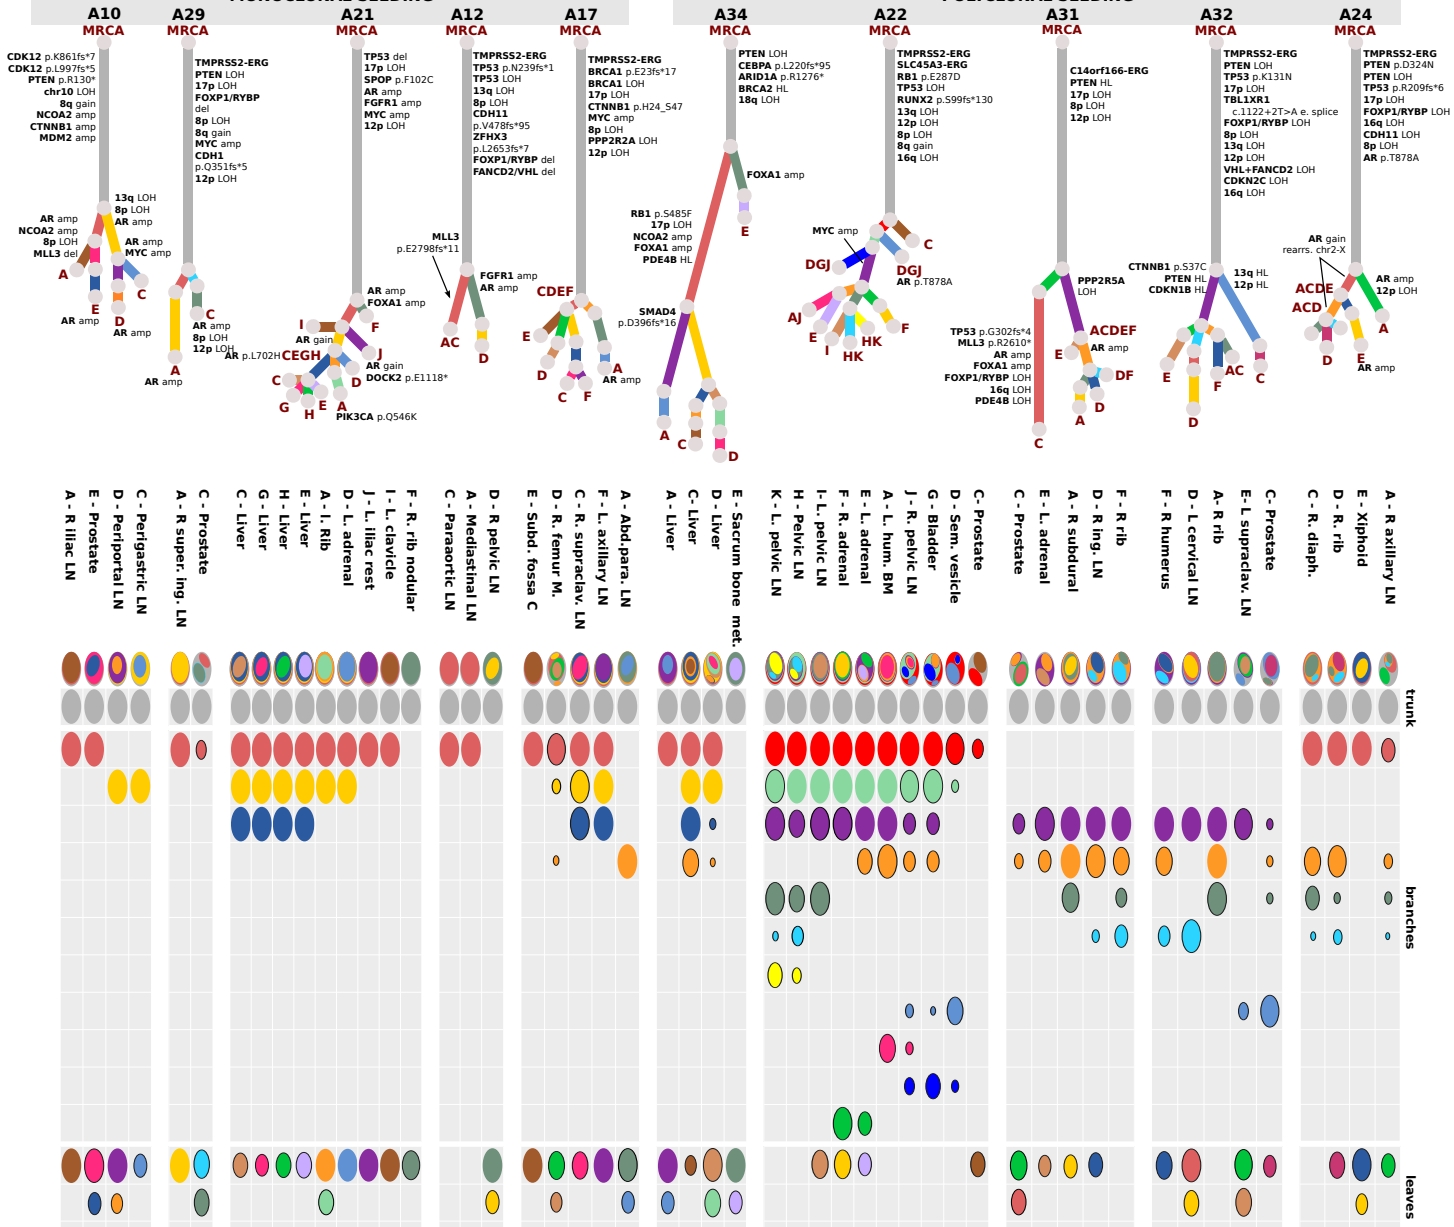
MONOCLONAL SEEDING

POLYCLONAL SEEDING

A10
MRCA
CDK12 p.K861fs*7
CDK12 p.L997fs*5
PTEN p.R130*
chr10 LOH
8q gain
NCOA2 amp
CTNNB1 amp
MDM2 amp
13q LOH
8p LOH
AR amp
AR amp
NCOA2 amp
8p LOH
MLL3 del
AR amp
MYC amp
A
E
AR amp
D
AR amp
C

A29
MRCA
TMPRSS2-ERG
PTEN LOH
17p LOH
FOXP1/RYBP del
8p LOH
8q gain
MYC amp
CDH1 p.Q351fs*5
12p LOH
C
AR amp
8p LOH
12p LOH
A
AR amp

A21
MRCA
TP53 del
17p LOH
SPOP p.F102C
AR amp
FGFR1 amp
MYC amp
12p LOH
AR amp
FOXA1 amp
I
F
AR gain
AR p.L702H
CEGH
J
AR gain
DOCK2 p.E1118*
D
C
G
H
E
A
PIK3CA p.Q546K

A12
MRCA
TMPRSS2-ERG
TP53 p.N239fs*1
TP53 LOH
13q LOH
8p LOH
CDH11 p.V478fs*95
ZFHX3 p.L2653fs*7
FOXP1/RYBP del
FANCD2/VHL del
MLL3 p.E2798fs*11
FGFR1 amp
AR amp
AC
D

A17
MRCA
TMPRSS2-ERG
BRCA1 p.E23fs*17
BRCA1 LOH
17p LOH
CTNNB1 p.H24_S47
MYC amp
8p LOH
PPP2R2A LOH
12p LOH
CDEF
E
D
A
AR amp
C
F

A34
MRCA
PTEN LOH
CEBPA p.L220fs*95
ARID1A p.R1276*
BRCA2 HL
18q LOH
FOXA1 amp
E
RB1 p.S485F
17p LOH
NCOA2 amp
FOXA1 amp
PDE4B HL
SMAD4 p.D396fs*16
A
C
D

A22
MRCA
TMPRSS2-ERG
SLC45A3-ERG
RB1 p.E287D
TP53 LOH
RUNX2 p.S99fs*130
13q LOH
12p LOH
8p LOH
8q gain
16q LOH
MYC amp
C
DGJ
DGJ
AR p.T878A
AJ
E
I
HK
HK
F

A31
MRCA
C14orf166-ERG
PTEN HL
17p LOH
8p LOH
12p LOH
PPP2R5A LOH
ACDEF
AR amp
TP53 p.G302fs*4
MLL3 p.R2610*
AR amp
FOXA1 amp
FOXP1/RYBP LOH
16q LOH
PDE4B LOH
E
DF
A
D
C

A32
MRCA
TMPRSS2-ERG
TP53 p.K131N
17p LOH
TBL1XR1 c.1122+2T>A e. splice
FOXP1/RYBP LOH
8p LOH
13q LOH
12p LOH
VHL+FANCD2 LOH
CDKN2C LOH
16q LOH
CTNNB1 p.S37C
PTEN HL
CDKN1B HL
13q HL
12p HL
E
D
F
AC
C

A24
MRCA
TMPRSS2-ERG
PTEN p.D324N
PTEN LOH
TP53 p.R209fs*6
17p LOH
FOXP1/RYBP LOH
16q LOH
CDH11 LOH
8p LOH
AR p.T878A
AR gain
rearrs. chr2-X
ACDE
ACD
AR amp
12p LOH
A
D
E
AR amp

A - R iliac LN
E - Prostate
D - Periportal LN
C - Perigastric LN
A - R super. ing. LN
C - Prostate
C - Liver
G - Liver
H - Liver
E - Liver
A - L. Rib
D - L. adrenal
J - L. iliac rest
I - L. clavicle
F - R. rib nodular
C - Paraaortic LN
A - Mediastinal LN
D - R pelvic LN
E - Subd. fossa C
D - R. femur M.
C - R. supraclav. LN
F - L. axillary LN
A - Abd.para. LN
A - Liver
C - Liver
D - Liver
E - Sacrum bone met.
K - L. pelvic LN
H - Pelvic LN
I - L. pelvic LN
F - R. adrenal
E - L. adrenal
A - L. hum. BM
J - R. pelvic LN
G - Bladder
D - Sem. vesicle
C - Prostate
C - Prostate
E - L. adrenal
A - R subdural
D - R ing. LN
F - R rib
F - R humerus
D - L cervical LN
A - R rib
E - L supraclav. LN
C - Prostate
C - R. diaph.
D - R. rib
E - Xiphoid
A - R axillary LN

trunk
branches
leaves